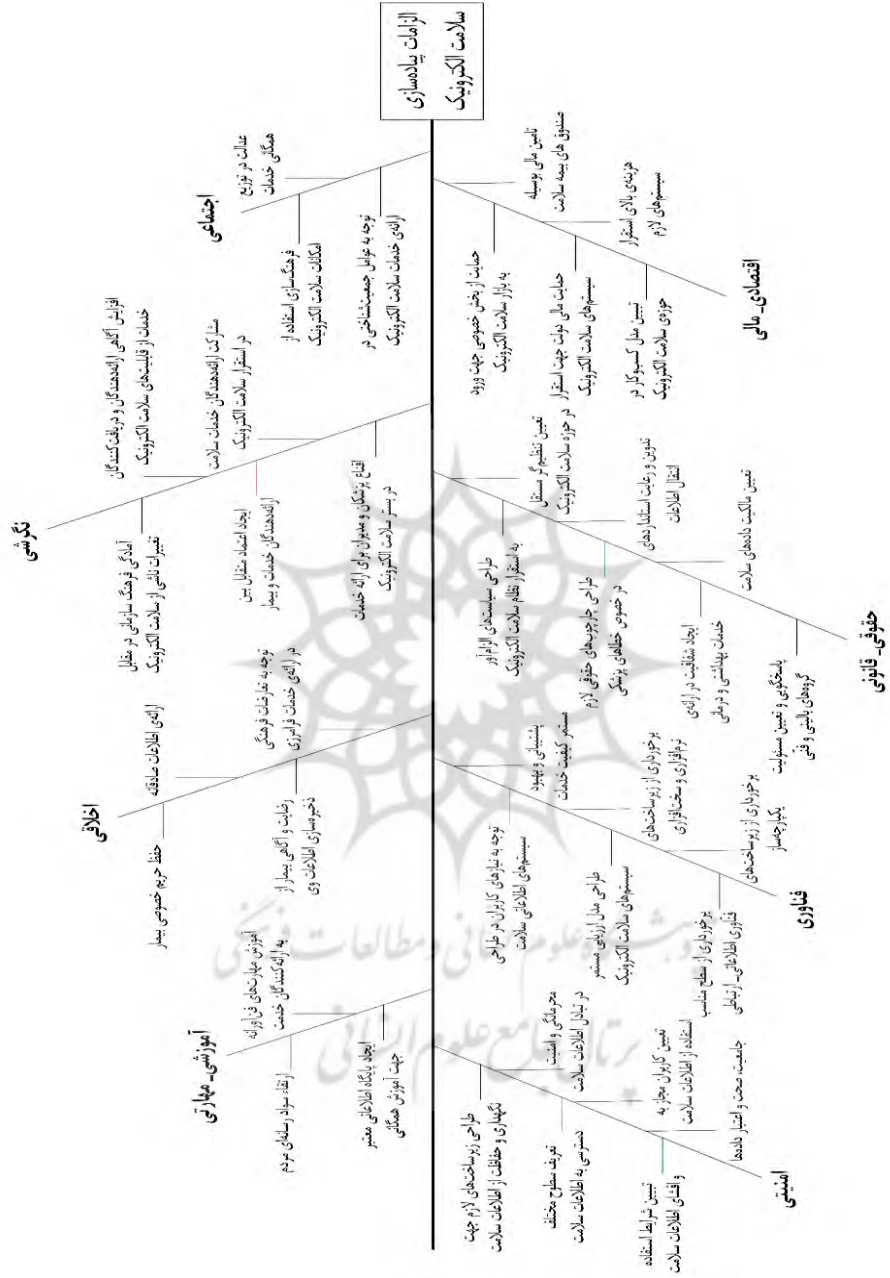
الزامات پیاده‌سازی سلامت الکترونیک

اجتماعی
عدالت در توزیع همگانی خدمات
فرهنگ‌سازی استفاده از امکانات سلامت الکترونیک
توجه به عوامل جمعیت‌شناختی در ارائه‌ی خدمات سلامت الکترونیک

اقتصادی_ مالی
تامین مالی بوسیله صندوق های بیمه سلامت
هزینه‌ی بالای استقرار سیستم‌های لازم
حمایت از بخش خصوصی جهت ورود به بازار سلامت الکترونیک
حمایت مالی دولت جهت استقرار سیستم‌های سلامت الکترونیک
تبیین مدل کسب‌وکار در حوزه‌ی سلامت الکترونیک

نگرشی
افزایش آگاهی ارائه‌دهندگان و دریافت‌کنندگان خدمات از قابلیت‌های سلامت الکترونیک
مشارکت ارائه‌دهندگان خدمات سلامت در استقرار سلامت الکترونیک
آمادگی فرهنگ سازمانی در مقابل تغییرات ناشی از سلامت الکترونیک
ایجاد اعتماد متقابل بین ارائه‌دهندگان خدمات و بیمار
اقناع پزشکان و مدیران برای ارائه خدمت در بستر سلامت الکترونیک

حقوقی_ قانونی
تعیین تنظیم‌گر مستقل در حوزه سلامت الکترونیک
تدوین و رعایت استانداردهای انتقال اطلاعات
تعیین مالکیت داده‌های سلامت
طراحی سیاست‌های الزام‌آور به استقرار نظام سلامت الکترونیک
طراحی چارچوب‌های حقوقی لازم در خصوص خطاهای پزشکی
ایجاد شفافیت در ارائه‌ی خدمات بهداشتی و درمانی
پاسخگویی و تعیین مسئولیت گروه‌های بالینی و فنی

اخلاقی
ارائه‌ی اطلاعات صادقانه
توجه به تعارضات فرهنگی در ارائه‌ی خدمات فرامرزی
رضایت و آگاهی بیمار از ذخیره‌سازی اطلاعات وی
حفظ حریم خصوصی بیمار

فناوری
پشتیبانی و بهبود مستمر کیفیت خدمات
برخورداری از زیرساخت‌های نرم‌افزاری و سخت‌افزاری
برخورداری از زیرساخت‌های یکپارچه‌ساز
توجه به نیازهای کاربران در طراحی سیستم‌های اطلاعاتی سلامت
طراحی مدل ارزیابی مستمر سیستم‌های سلامت الکترونیک
برخورداری از سطح مناسب فناوری اطلاعات و ارتباطات

آموزشی_ مهارتی
آموزش مهارت‌های فن‌آورانه به ارائه‌کنندگان خدمت
ارتقاء سواد رسانه‌ای مردم
ایجاد پایگاه اطلاعاتی معتبر جهت آموزش همگانی

امنیتی
محرمانگی و امنیت در تبادل اطلاعات سلامت
تعیین کاربران مجاز به استفاده از اطلاعات سلامت
جامعیت، صحت و اعتبار داده‌ها
طراحی زیرساخت‌های لازم جهت نگهداری و حفاظت از اطلاعات سلامت
تعریف سطوح مختلف دسترسی به اطلاعات سلامت
تبیین شرایط استفاده و افشای اطلاعات سلامت